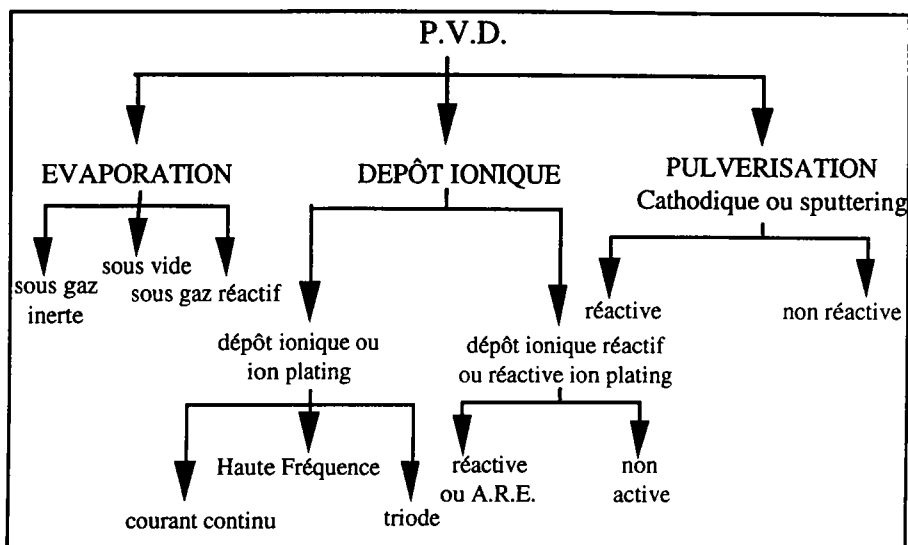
P.V.D.

EVAPORATION

DEPÔT IONIQUE

PULVERISATION
Cathodique ou sputtering

sous gaz inerte

sous vide

sous gaz réactif

dépôt ionique ou ion plating

dépôt ionique réactif ou réactive ion plating

réactive

non réactive

courant continu

Haute Fréquence

triode

réactive ou A.R.E.

non active